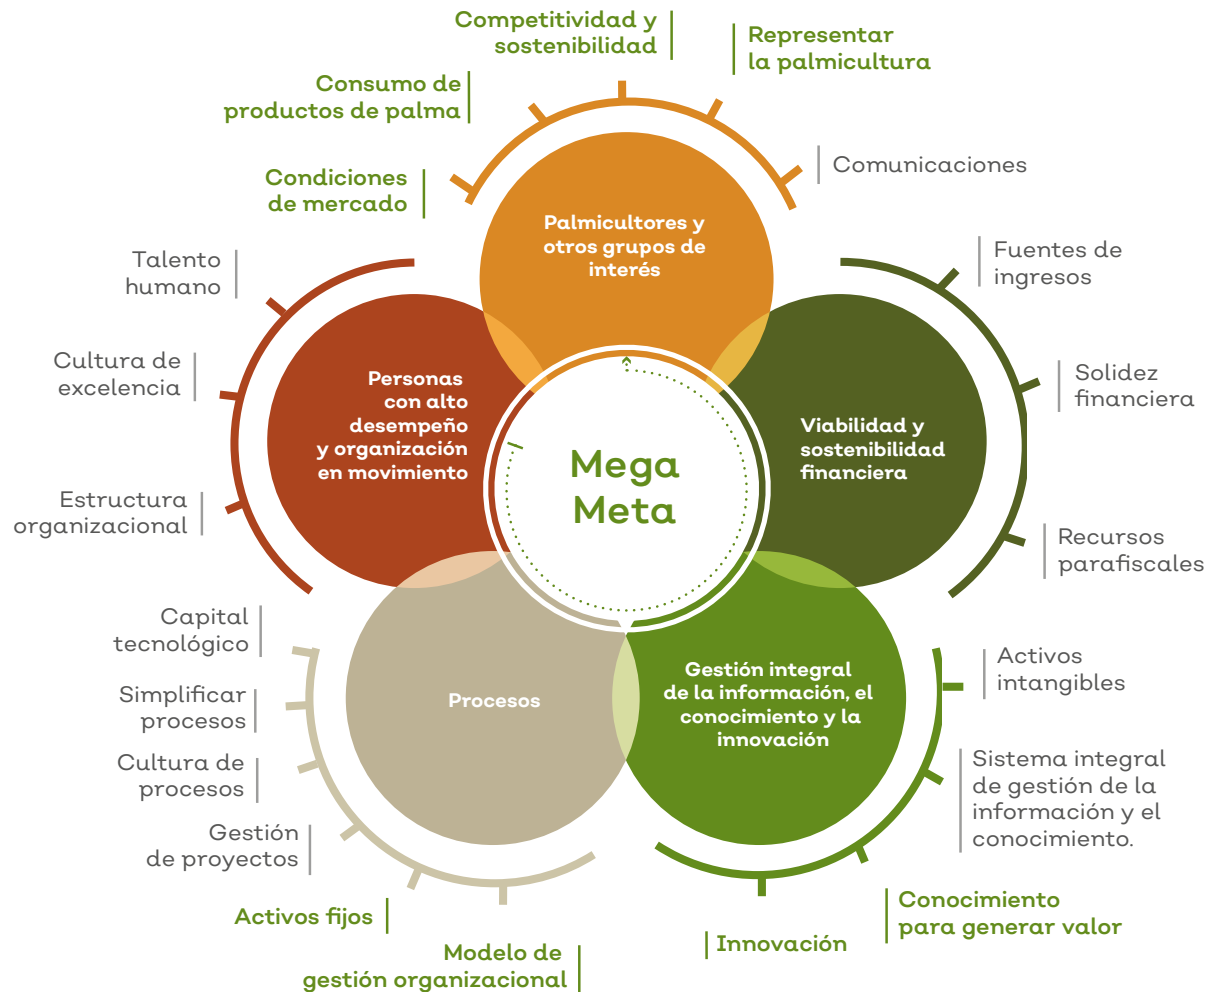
Competitividad y sostenibilidad

Representar la palmicultura

Consumo de productos de palma

Comunicaciones

Condiciones de mercado

Palmicultores y otros grupos de interés

Talento humano

Fuentes de ingresos

Cultura de excelencia

Personas con alto desempeño y organización en movimiento

Solidez financiera

Viabilidad y sostenibilidad financiera

Mega Meta

Estructura organizacional

Recursos parafiscales

Capital tecnológico

Activos intangibles

Gestión integral de la información, el conocimiento y la innovación

Simplificar procesos

Procesos

Cultura de procesos

Sistema integral de gestión de la información y el conocimiento.

Gestión de proyectos

Activos fijos

Conocimiento para generar valor

Modelo de gestión organizacional

Innovación